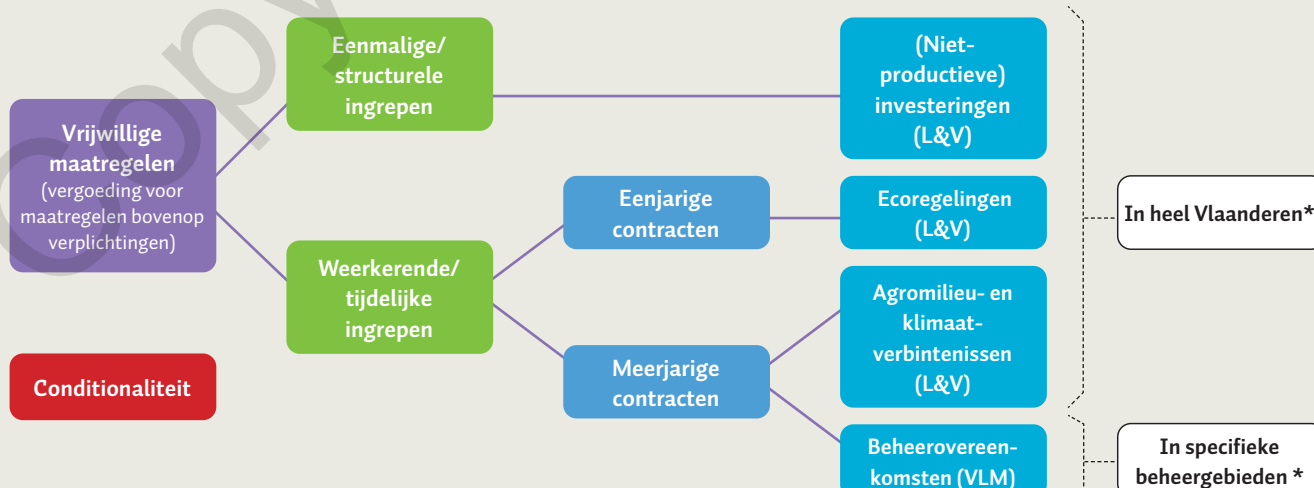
Copy

Vrijwillige maatregelen (vergoeding voor maatregelen bovenop verplichtingen)

Conditionaliteit

Eenmalige/ structurele ingrepen

Weerkerende/ tijdelijke ingrepen

Eenjarige contracten

Meerjarige contracten

(Niet-productieve) investeringen (L&V)

Ecoregelingen (L&V)

Agromilieu- en klimaatverbintenissen (L&V)

Beheerovereenkomsten (VLM)

In heel Vlaanderen*

In specifieke beheergebieden *